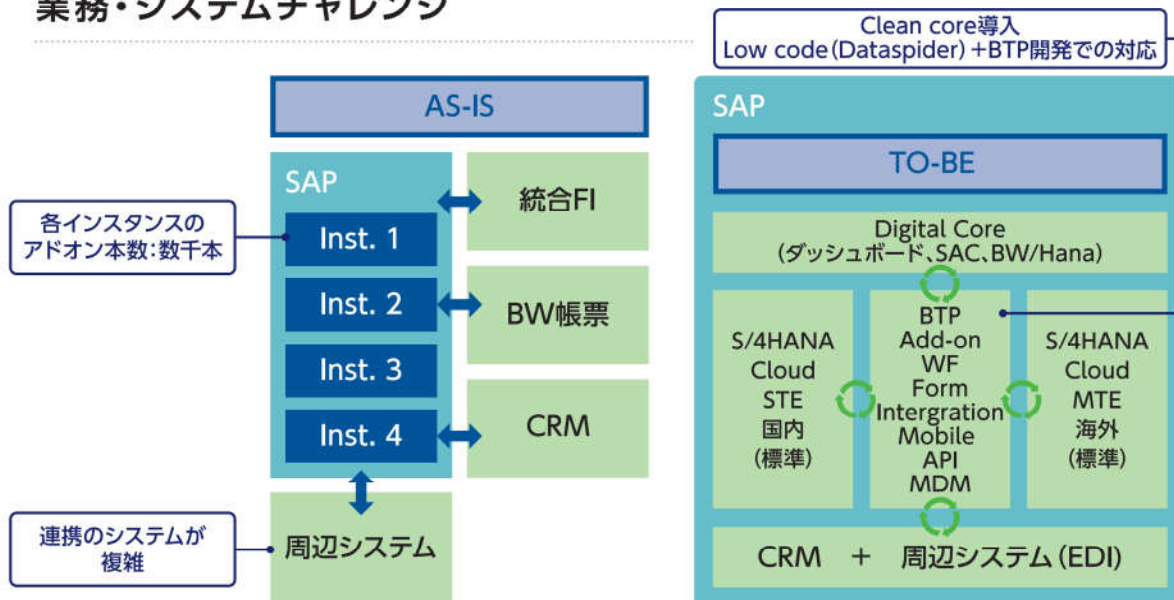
業務・システムチャレンジ

Clean core導入
Low code(Dataspider)+BTP開発での対応

AS-IS

SAP

各インスタンスの
アドオン本数:数千本

Inst. 1

Inst. 2

Inst. 3

Inst. 4

統合FI

BW帳票

CRM

連携のシステムが
複雑

周辺システム

SAP

TO-BE

Digital Core
(ダッシュボード、SAC、BW/Hana)

S/4HANA
Cloud
STE
国内
(標準)

BTP
Add-on
WF
Form
Intergration
Mobile
API
MDM

S/4HANA
Cloud
MTE
海外
(標準)

CRM + 周辺システム(EDI)